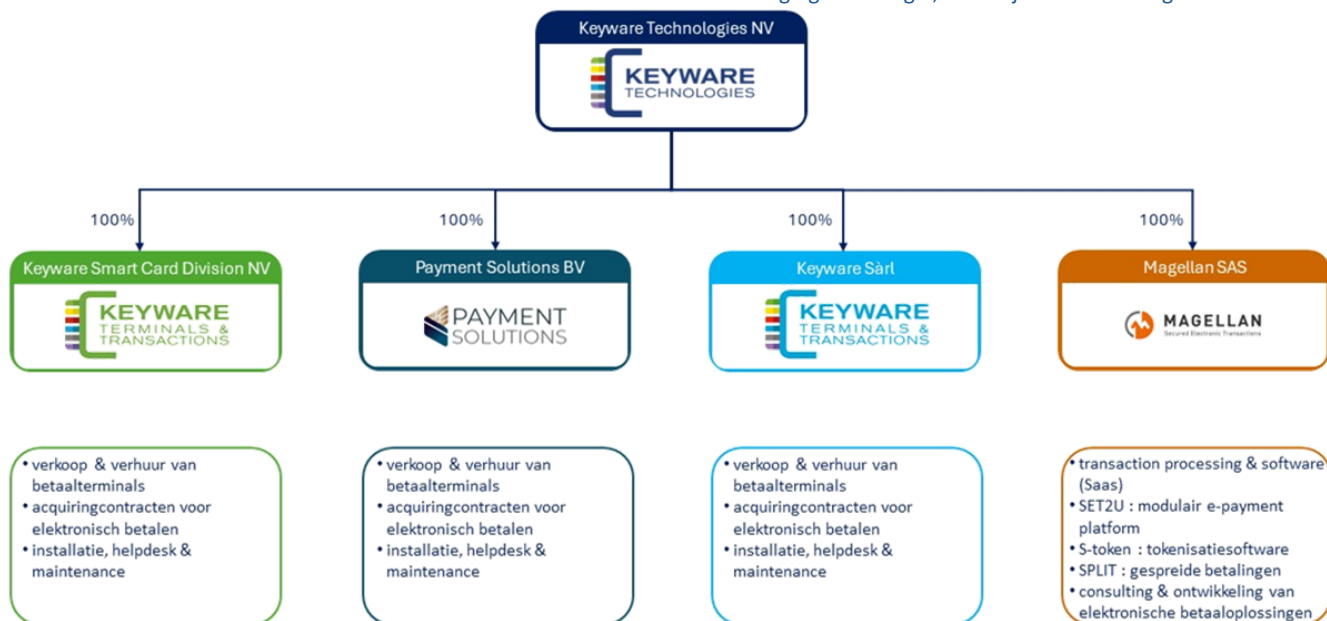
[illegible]

Keyware Technologies NV

KEYWARE TECHNOLOGIES

100%

Keyware Smart Card Division NV

KEYWARE TERMINALS & TRANSACTIONS

• verkoop & verhuur van betaalterminals
• acquiringcontracten voor elektronisch betalen
• installatie, helpdesk & maintenance

100%

Payment Solutions BV

PAYMENT SOLUTIONS

• verkoop & verhuur van betaalterminals
• acquiringcontracten voor elektronisch betalen
• installatie, helpdesk & maintenance

100%

Keyware Sàrl

KEYWARE TERMINALS & TRANSACTIONS

• verkoop & verhuur van betaalterminals
• acquiringcontracten voor elektronisch betalen
• installatie, helpdesk & maintenance

100%

Magellan SAS

MAGELLAN
Secured Electronic Transactions

• transaction processing & software (Saas)
• SET2U : modulair e-payment platform
• S-token : tokenisatiesoftware
• SPLIT : gespreide betalingen
• consulting & ontwikkeling van elektronische betaaloplossingen